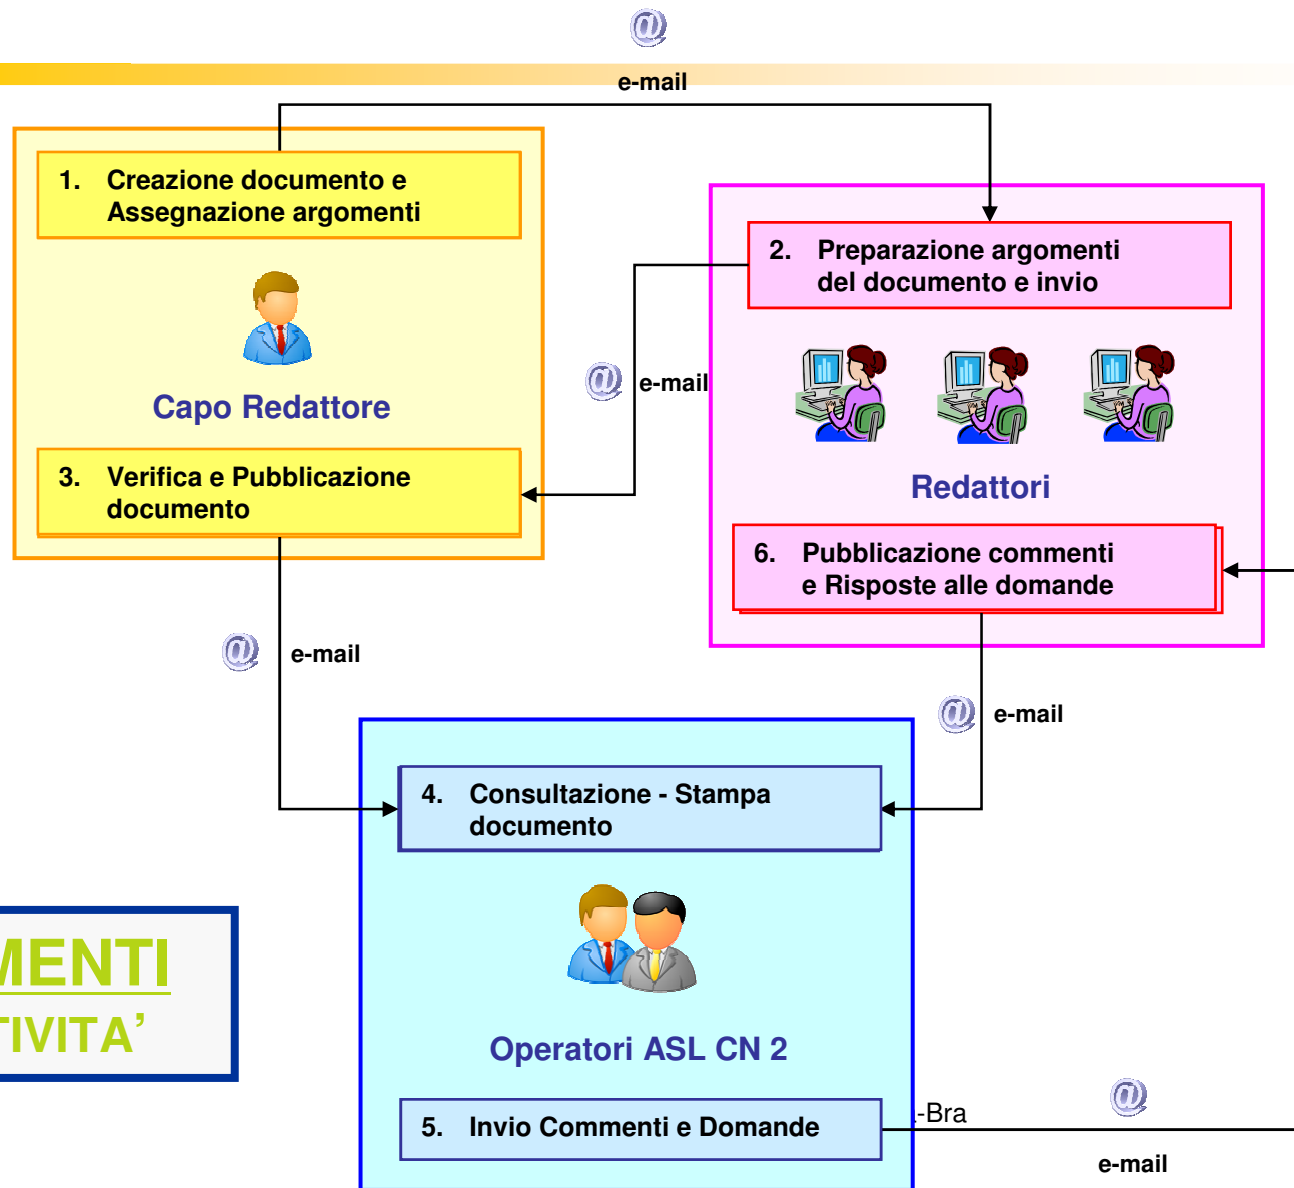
@

e-mail

1. Creazione documento e Assegnazione argomenti

Capo Redattore

3. Verifica e Pubblicazione documento

2. Preparazione argomenti del documento e invio

@

e-mail

Redattori

6. Pubblicazione commenti e Risposte alle domande

@

e-mail

@

e-mail

4. Consultazione - Stampa documento

MENTI

TIVITA'

Operatori ASL CN 2

5. Invio Commenti e Domande

-Bra

@

e-mail